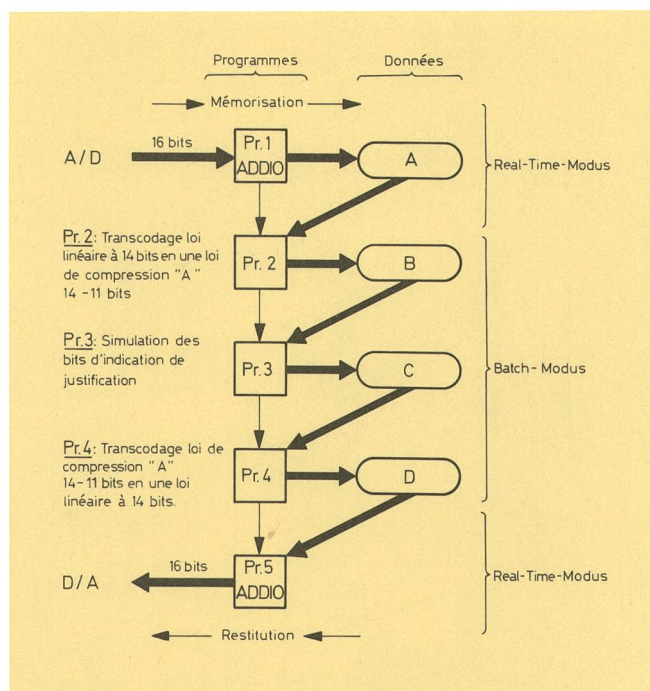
Programmes

Données

Mémorisation

A / D

16 bits

Pr. 1 ADDIO

A

Real-Time-Modus

Pr. 2: Transcodage loi linéaire à 14 bits en une loi de compression "A" 14 - 11 bits

Pr. 2

B

Pr. 3: Simulation des bits d'indication de justification

Pr. 3

C

Batch - Modus

Pr. 4: Transcodage loi de compression "A" 14 - 11 bits en une loi linéaire à 14 bits.

Pr. 4

D

D / A

16 bits

Pr. 5 ADDIO

Real-Time-Modus

Restitution